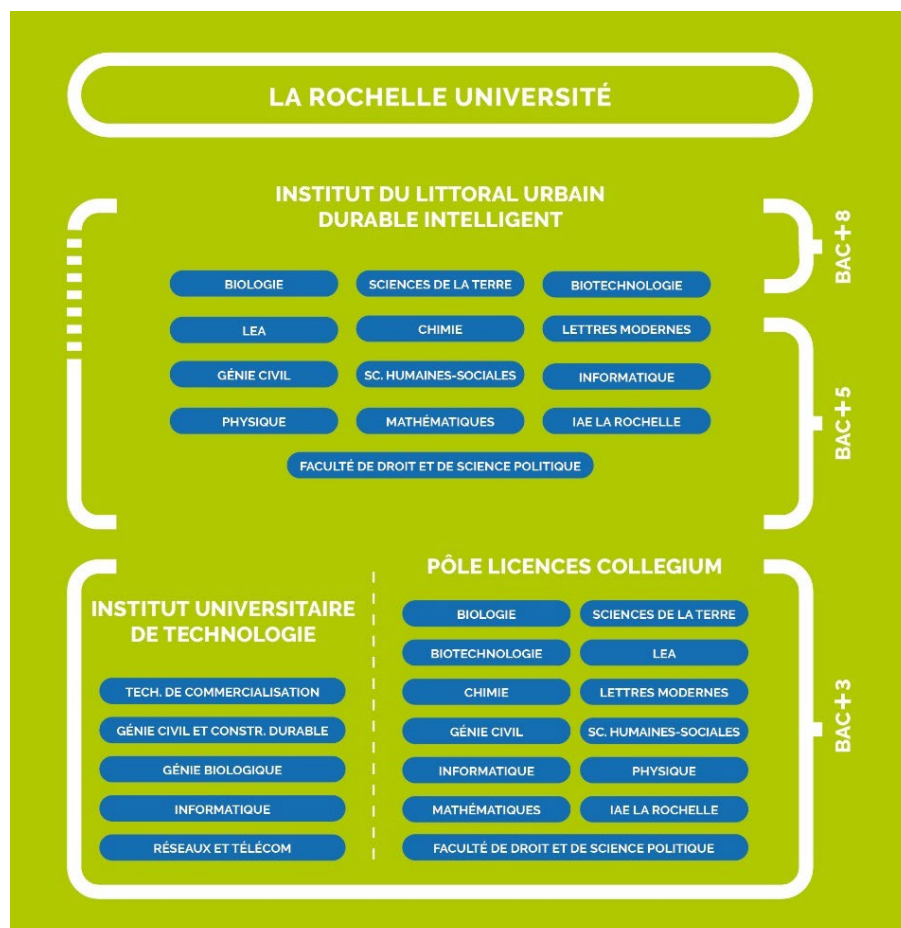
LA ROCHELLE UNIVERSITÉ

INSTITUT DU LITTORAL URBAIN DURABLE INTELLIGENT

BAC+8

BIOLOGIE

SCIENCES DE LA TERRE

BIOTECHNOLOGIE

LEA

CHIMIE

LETTRES MODERNES

GÉNIE CIVIL

SC. HUMAINES-SOCIALES

INFORMATIQUE

PHYSIQUE

MATHÉMATIQUES

IAE LA ROCHELLE

FACULTÉ DE DROIT ET DE SCIENCE POLITIQUE

BAC+5

INSTITUT UNIVERSITAIRE DE TECHNOLOGIE

TECH. DE COMMERCIALISATION

GÉNIE CIVIL ET CONSTR. DURABLE

GÉNIE BIOLOGIQUE

INFORMATIQUE

RÉSEAUX ET TÉLÉCOM

PÔLE LICENCES COLLEGIUM

BIOLOGIE

SCIENCES DE LA TERRE

BIOTECHNOLOGIE

LEA

CHIMIE

LETTRES MODERNES

GÉNIE CIVIL

SC. HUMAINES-SOCIALES

INFORMATIQUE

PHYSIQUE

MATHÉMATIQUES

IAE LA ROCHELLE

FACULTÉ DE DROIT ET DE SCIENCE POLITIQUE

BAC+3